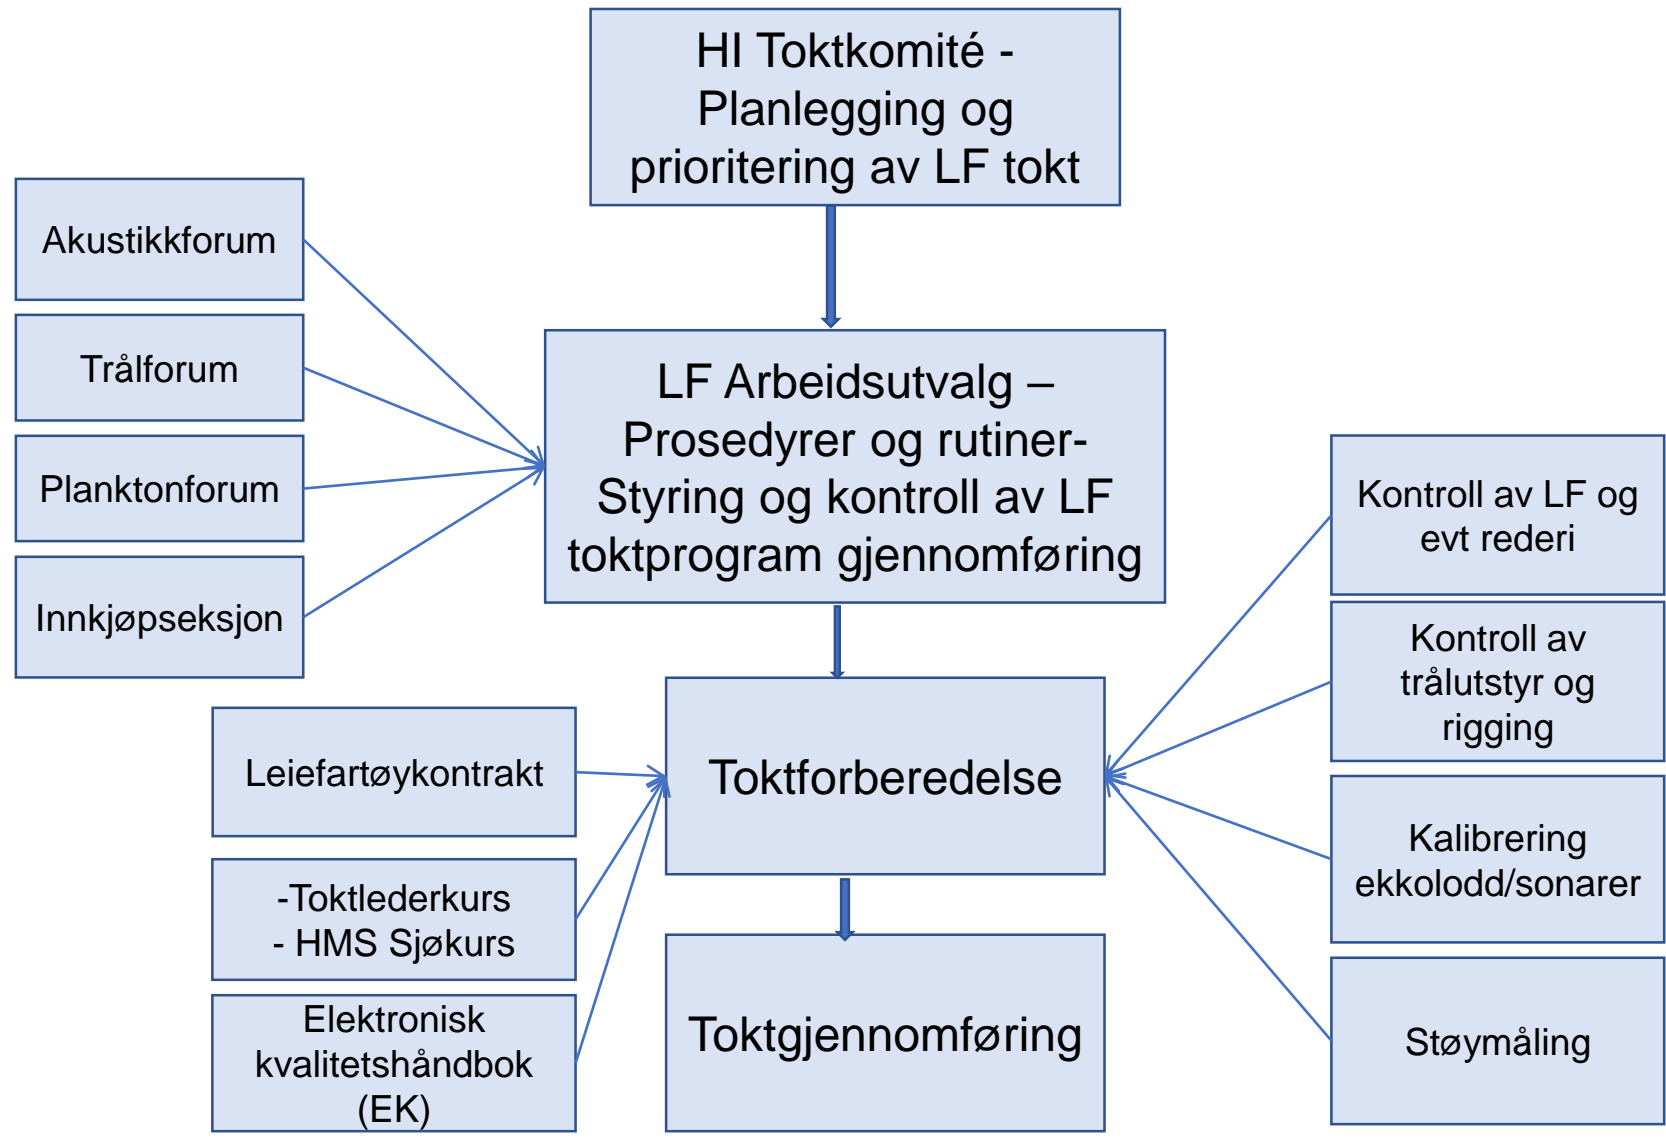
HI Toktkomité - Planlegging og prioritering av LF tokt

Akustikkforum

Trålforum

Planktonforum

Innkjøpseksjon

LF Arbeidsutvalg – Prosedyrer og rutiner- Styring og kontroll av LF toktprogram gjennomføring

Kontroll av LF og evt rederi

Kontroll av trålutstyr og rigging

Kalibrering ekkolodd/sonarer

Støymåling

Leiefartøykontrakt

-Toktlederkurs
- HMS Sjøkurs

Elektronisk kvalitetshåndbok (EK)

Toktforberedelse

Toktgjennomføring